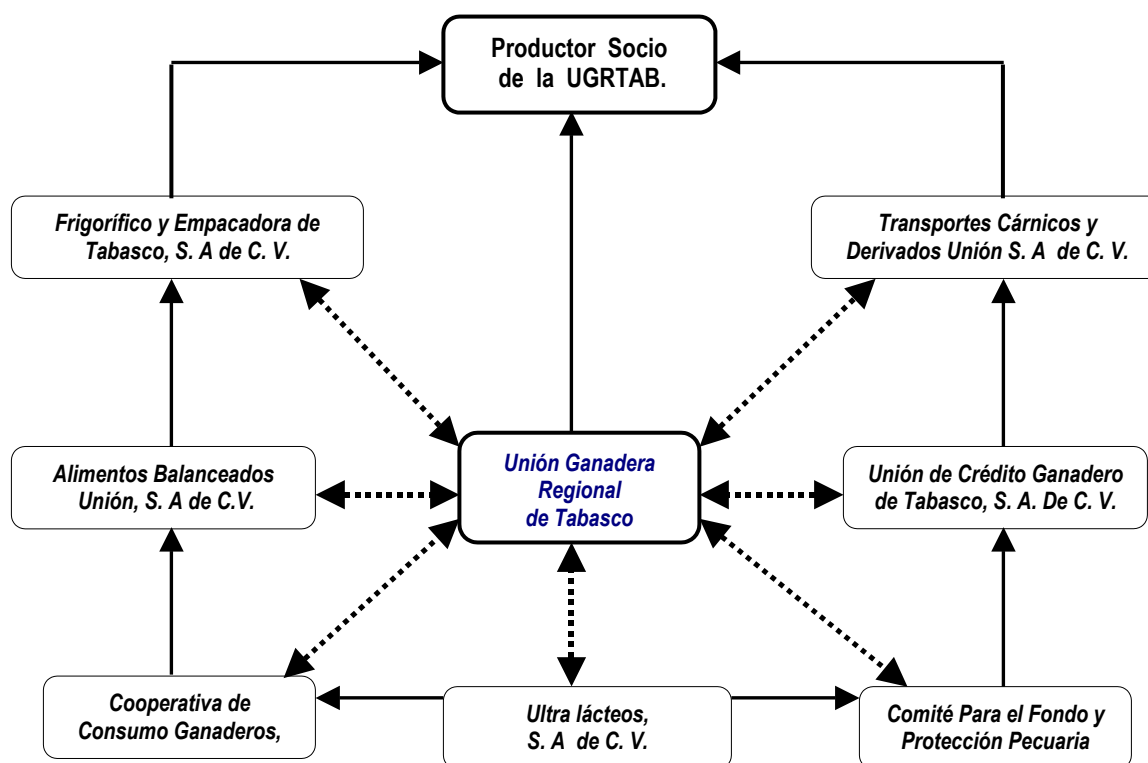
Productor Socio de la UGRTAB.

Frigorífico y Empacadora de Tabasco, S. A de C. V.

Transportes Cárnicos y Derivados Unión S. A de C. V.

Alimentos Balanceados Unión, S. A de C.V.

Unión Ganadera Regional de Tabasco

Unión de Crédito Ganadero de Tabasco, S. A. De C. V.

Cooperativa de Consumo Ganaderos,

Ultra lácteos, S. A de C. V.

Comité Para el Fondo y Protección Pecuaria